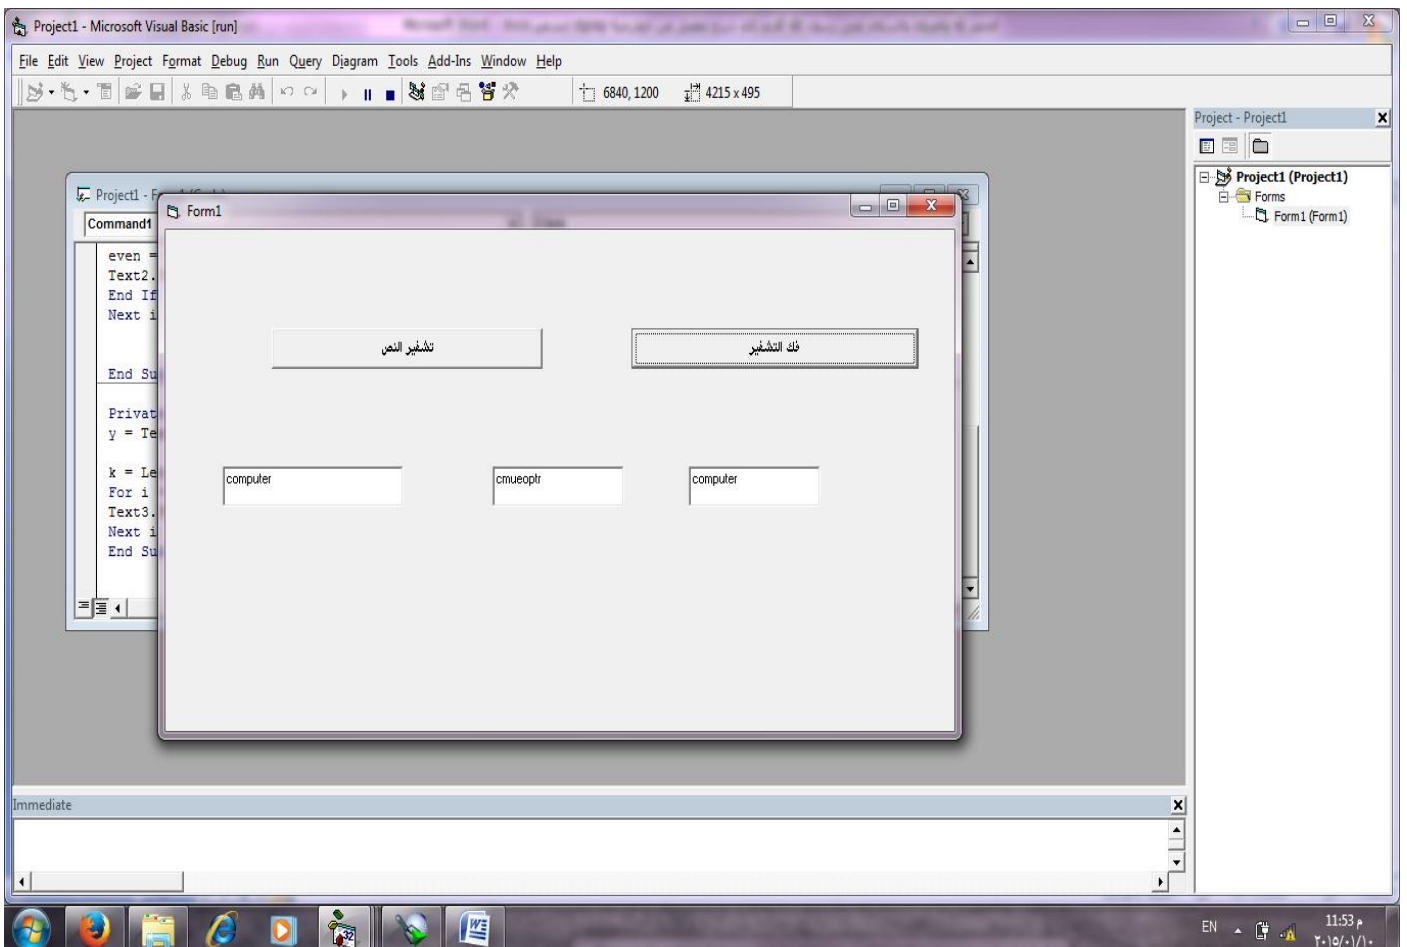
Project1 - Microsoft Visual Basic [run]

File Edit View Project Format Debug Run Query Diagram Tools Add-Ins Window Help

6840, 1200 4215 x 495

Project - Project1

Project1 (Project1)
Forms
Form1 (Form1)

Project1 - F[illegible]

Command1

even =
Text2.
End If
Next i

End Su

Privat
y = Te

k = Le
For i
Text3.
Next i
End Su

Form1

تشفير النص

فك التشفير

computer

cmueoptr

computer

Immediate

EN

11:53 م
٢٠١٥/٠١/١٠